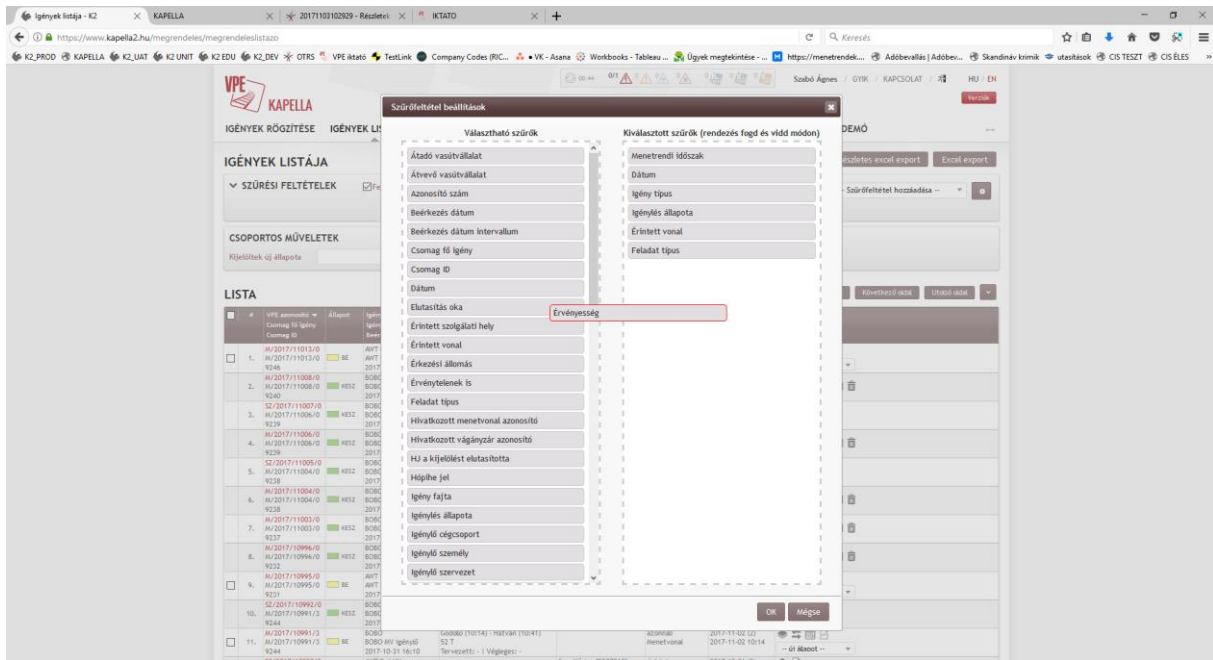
Igények listája - K2 | KAPELLA | 20171103102929 - Részletek | IKTATO

https://www.kapella2.hu/megrendeles/megrendeleslistazo

Keresés

K2_PROD KAPELLA K2_UAT K2 UNIT K2 EDU K2_DEV OTRS VPE iktató TestLink Company Codes (RIC... • VK - Asana Workbooks - Tableau ... Ügyek megtekintése - ... https://menetrendek... Adóbevallás | Adóbev... Skandináv krimik utasítások CIS TESZT CIS ÉLES

VPE KAPELLA

Szabó Ágnes / GYIK / KAPCSOLAT / HU / EN

Verziók

IGÉNYEK RÖGZÍTÉSE IGÉNYEK LI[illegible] DEMÓ

IGÉNYEK LISTÁJA

Részletes excel export Excel export

SZŰRÉSI FELTÉTELEK

-- Szűrőfeltétel hozzáadása --

CSOPORTOS MŰVELETEK

Kijelöltek új állapota

LISTA

Következő oldal Utolsó oldal

VPE azonosító Csomag fő igény Csomag ID | Állapot

1. M/2017/11013/0 M/2017/11013/0 9246 BE
2. M/2017/11008/0 M/2017/11008/0 9240 KESZ
3. SZ/2017/11007/0 M/2017/11006/0 9239 KESZ
4. M/2017/11006/0 M/2017/11006/0 9239 KESZ
5. SZ/2017/11005/0 M/2017/11004/0 9238 KESZ
6. M/2017/11004/0 M/2017/11004/0 9238 KESZ
7. M/2017/11003/0 M/2017/11003/0 9237 KESZ
8. M/2017/10996/0 M/2017/10996/0 9232 KESZ
9. M/2017/10995/0 M/2017/10995/0 9231 BE
10. SZ/2017/10992/0 M/2017/10991/3 9244 KESZ
11. M/2017/10991/3 M/2017/10991/3 9244 BE

BOBO BOBO AVI igénylő 2017-10-31 16:10 Gödöllő (10:14) - Hatvan (10:41) 52 T Tervezett: - | Végleges: - azonnali menetvonal 2017-11-02 (2) 2017-11-02 10:14 -- új állapot --

Szűrőfeltétel beállítások

Választható szűrők

Átadó vasútvállalat
Átvevő vasútvállalat
Azonosító szám
Beérkezés dátum
Beérkezés dátum intervallum
Csomag fő igény
Csomag ID
Dátum
Elutasítás oka
Érintett szolgálati hely
Érintett vonal
Érkezési állomás
Érvénytelenek is
Feladat típus
Hivatkozott menetvonal azonosító
Hivatkozott vágányzár azonosító
HJ a kijelölést elutasította
Hóplhe jel
Igény fajta
Igénylés állapota
Igénylő cégcsoport
Igénylő személy
Igénylő szervezet

Kiválasztott szűrők (rendezés fogd és vidd módon)

Menetrendi időszak
Dátum
Igény típus
Igénylés állapota
Érintett vonal
Feladat típus

Érvényesség

OK Mégse